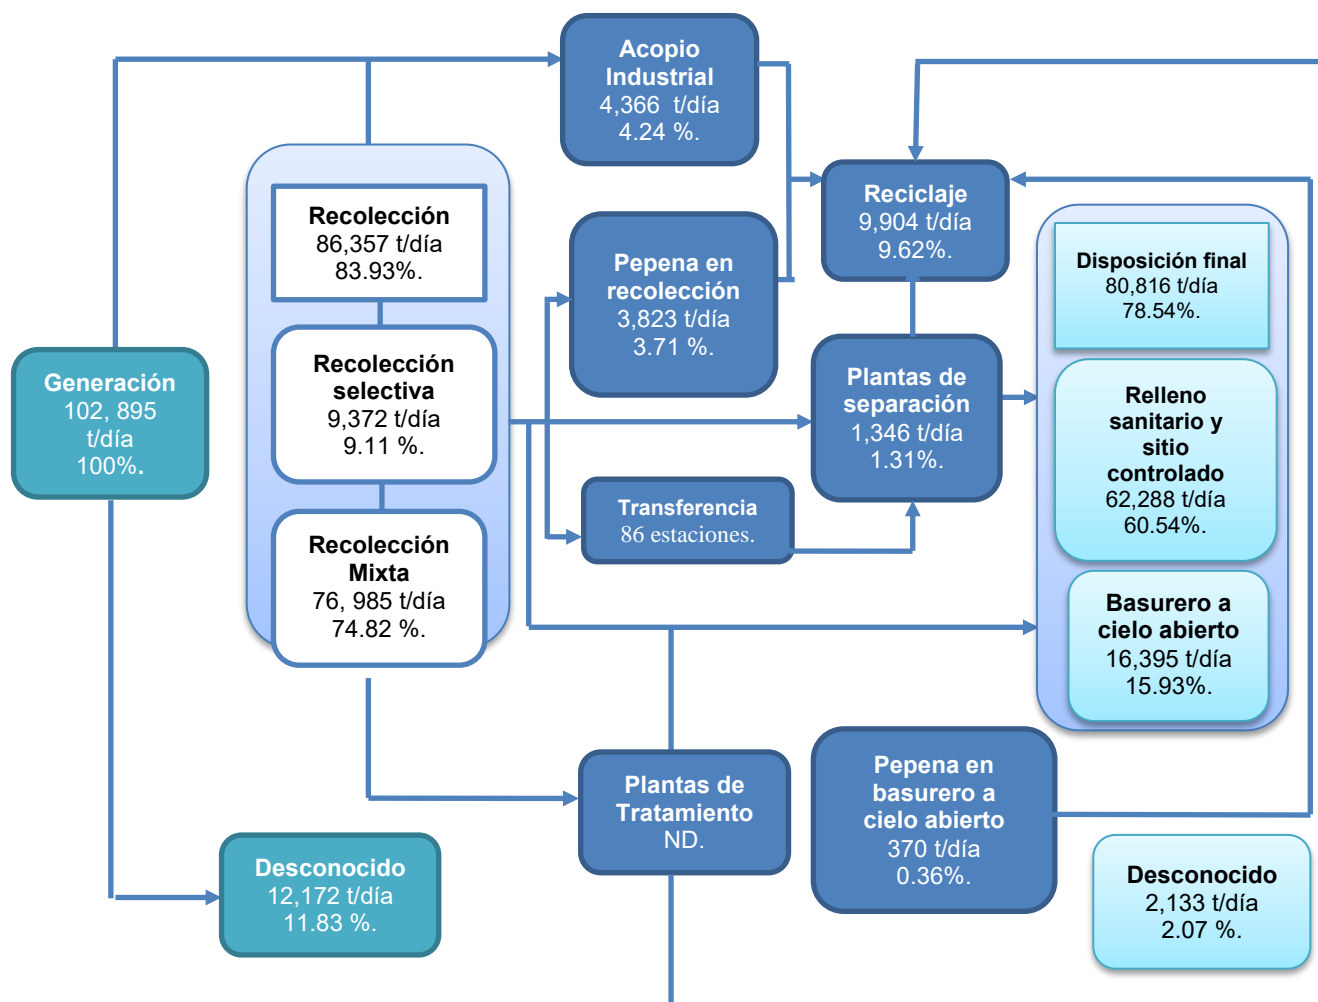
Acopio Industrial
4,366 t/día
4.24 %.

Recolección
86,357 t/día
83.93%.

Recolección selectiva
9,372 t/día
9.11 %.

Recolección Mixta
76, 985 t/día
74.82 %.

Pepena en recolección
3,823 t/día
3.71 %.

Reciclaje
9,904 t/día
9.62%.

Plantas de separación
1,346 t/día
1.31%.

Transferencia
86 estaciones.

Generación
102, 895 t/día
100%.

Disposición final
80,816 t/día
78.54%.

Relleno sanitario y sitio controlado
62,288 t/día
60.54%.

Basurero a cielo abierto
16,395 t/día
15.93%.

Plantas de Tratamiento
ND.

Pepena en basurero a cielo abierto
370 t/día
0.36%.

Desconocido
12,172 t/día
11.83 %.

Desconocido
2,133 t/día
2.07 %.